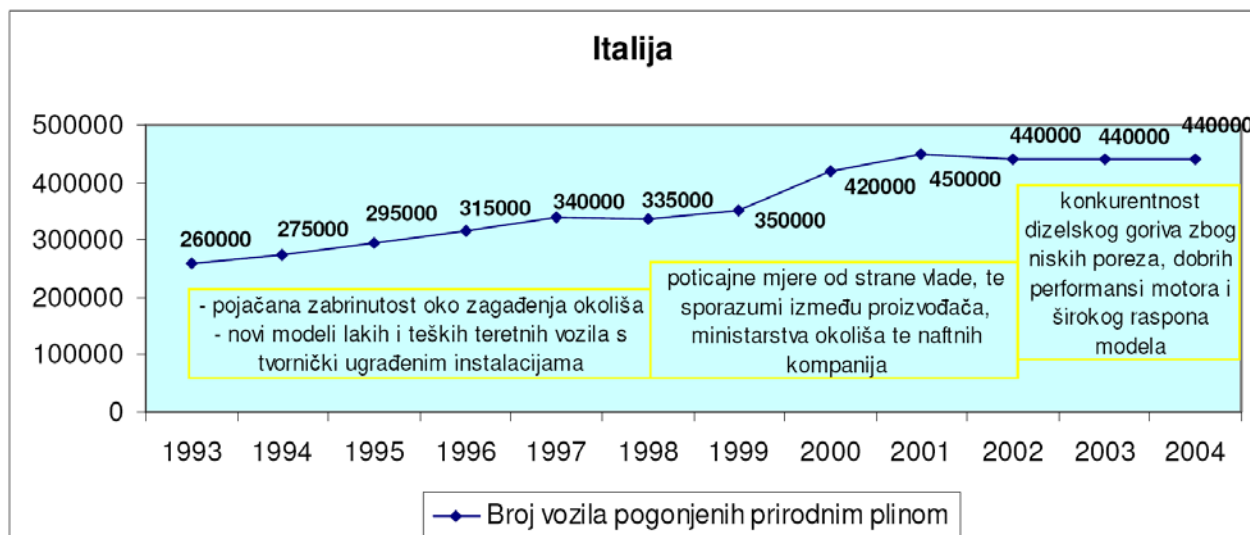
Italija

500000
400000
300000
200000
100000
0

260000
275000
295000
315000
340000
335000
350000
420000
450000
440000
440000
440000

- pojačana zabrinutost oko zagađenja okoliša
- novi modeli lakih i teških teretnih vozila s tvornički ugrađenim instalacijama

poticajne mjere od strane vlade, te sporazumi između proizvođača, ministarstva okoliša te naftnih kompanija

konkurentnost dizelskog goriva zbog niskih poreza, dobrih performansi motora i širokog raspona modela

1993 1994 1995 1996 1997 1998 1999 2000 2001 2002 2003 2004

Broj vozila pogonjenih prirodnim plinom